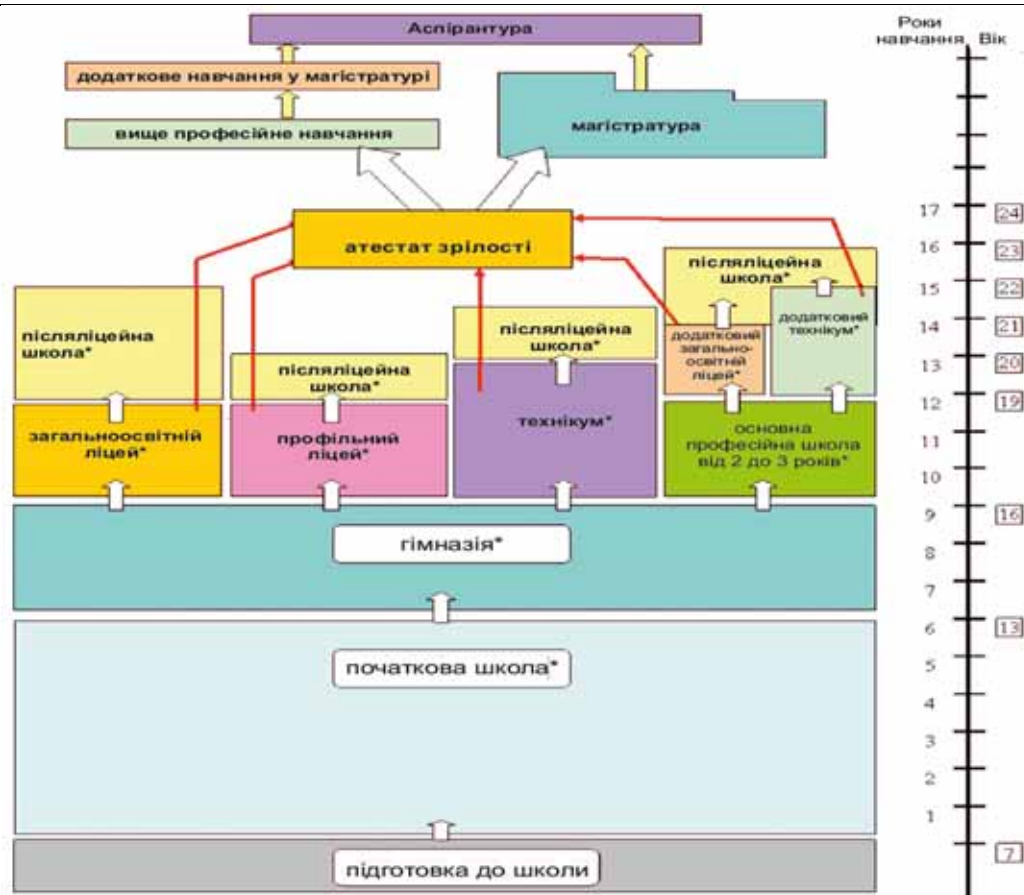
Аспірантура

додаткове навчання у магістратурі

вище професійне навчання

магістратура

Роки навчання

Вік

атестат зрілості

післяліцейна школа*

загальноосвітній ліцей*

післяліцейна школа*

профільний ліцей*

післяліцейна школа*

технікум*

післяліцейна школа*

додатковий загальноосвітній ліцей*

додатковий технікум*

основна професійна школа від 2 до 3 років*

гімназія*

початкова школа*

підготовка до школи

17 24
16 23
15 22
14 21
13 20
12 19
11
10
9 16
8
7
6 13
5
4
3
2
1
7